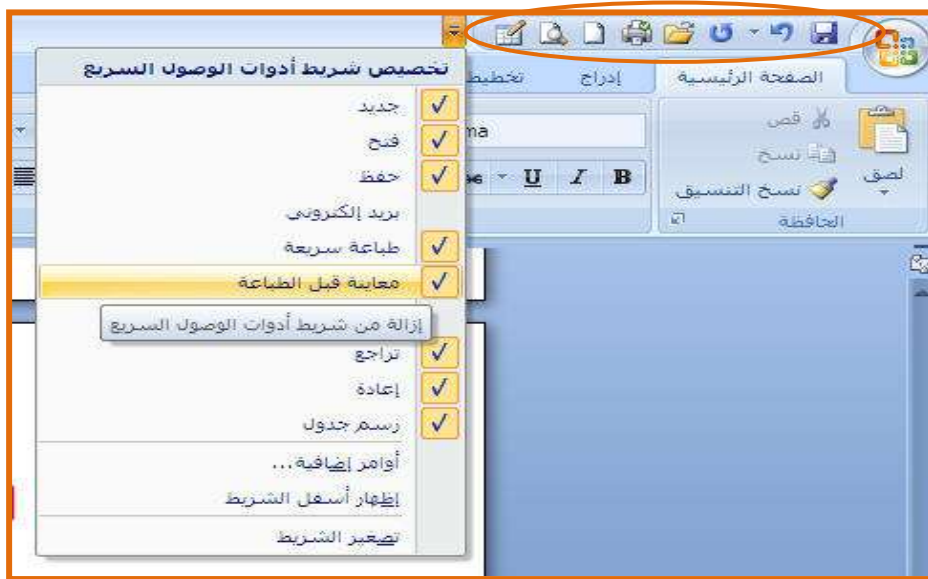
تخصيص شريط أدوات الوصول السريع
جديد
فتح
حفظ
بريد إلكتروني
طباعة سريعة
معاينة قبل الطباعة
إزالة من شريط أدوات الوصول السريع
تراجع
إعادة
رسم جدول
أوامر إضافية...
إظهار أسفل الشريط
تصغير الشريط

الصفحة الرئيسية
إدراج
تخطيط
لصق
قص
نسخ
نسخ التنسيق
الحافظة
B
I
U
ma